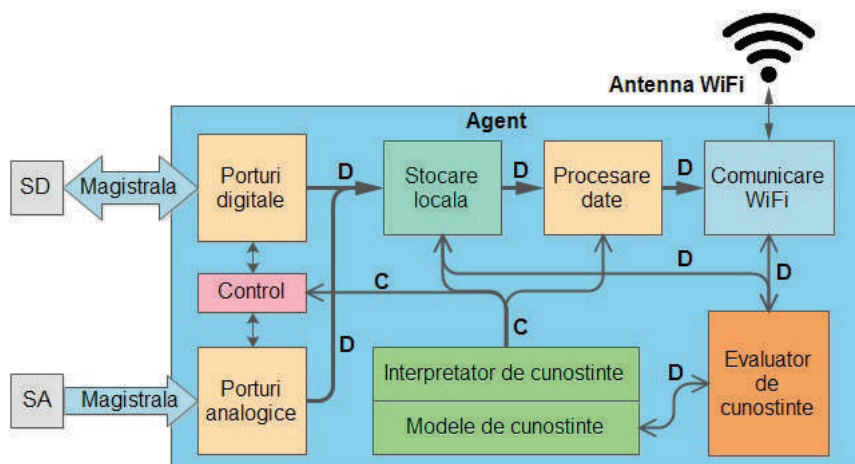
Antenna WiFi

Agent

SD

Magistrala

Porturi digitale

D

Stocare locala

D

Procesare date

D

Comunicare WiFi

D

D

Control

C

C

D

SA

Magistrala

Porturi analogice

Interpretator de cunostinte

Modele de cunostinte

D

Evaluator de cunostinte